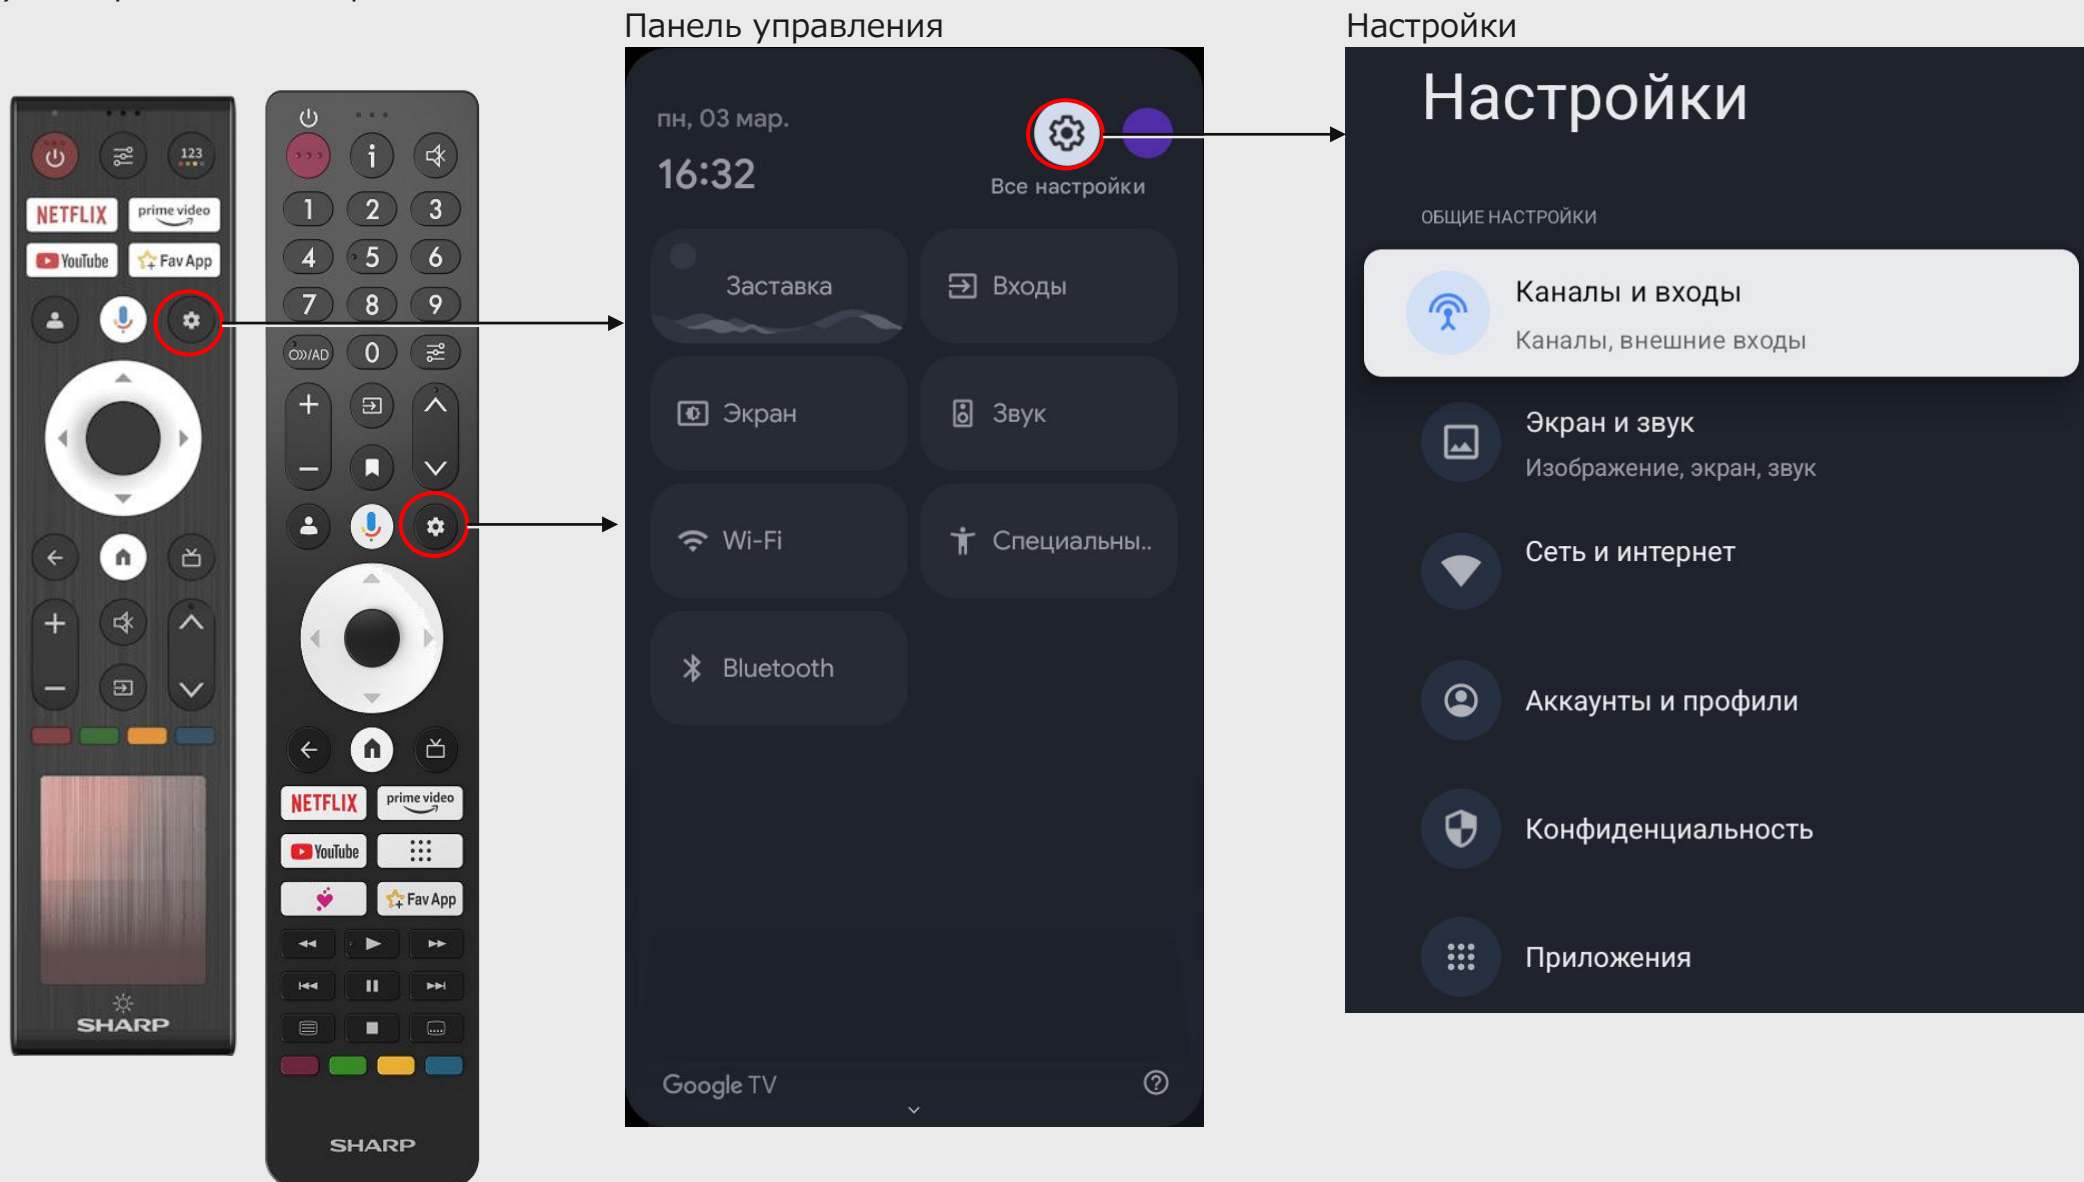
123
NETFLIX
prime video
YouTube
Fav App
SHARP

i
1 2 3
4 5 6
7 8 9
AD 0
NETFLIX
prime video
YouTube
Fav App
SHARP

Панель управления

пн, 03 мар.
16:32
Все настройки
Заставка
Входы
Экран
Звук
Wi-Fi
Специальны..
Bluetooth
Google TV

Настройки

Настройки
ОБЩИЕ НАСТРОЙКИ
Каналы и входы
Каналы, внешние входы
Экран и звук
Изображение, экран, звук
Сеть и интернет
Аккаунты и профили
Конфиденциальность
Приложения